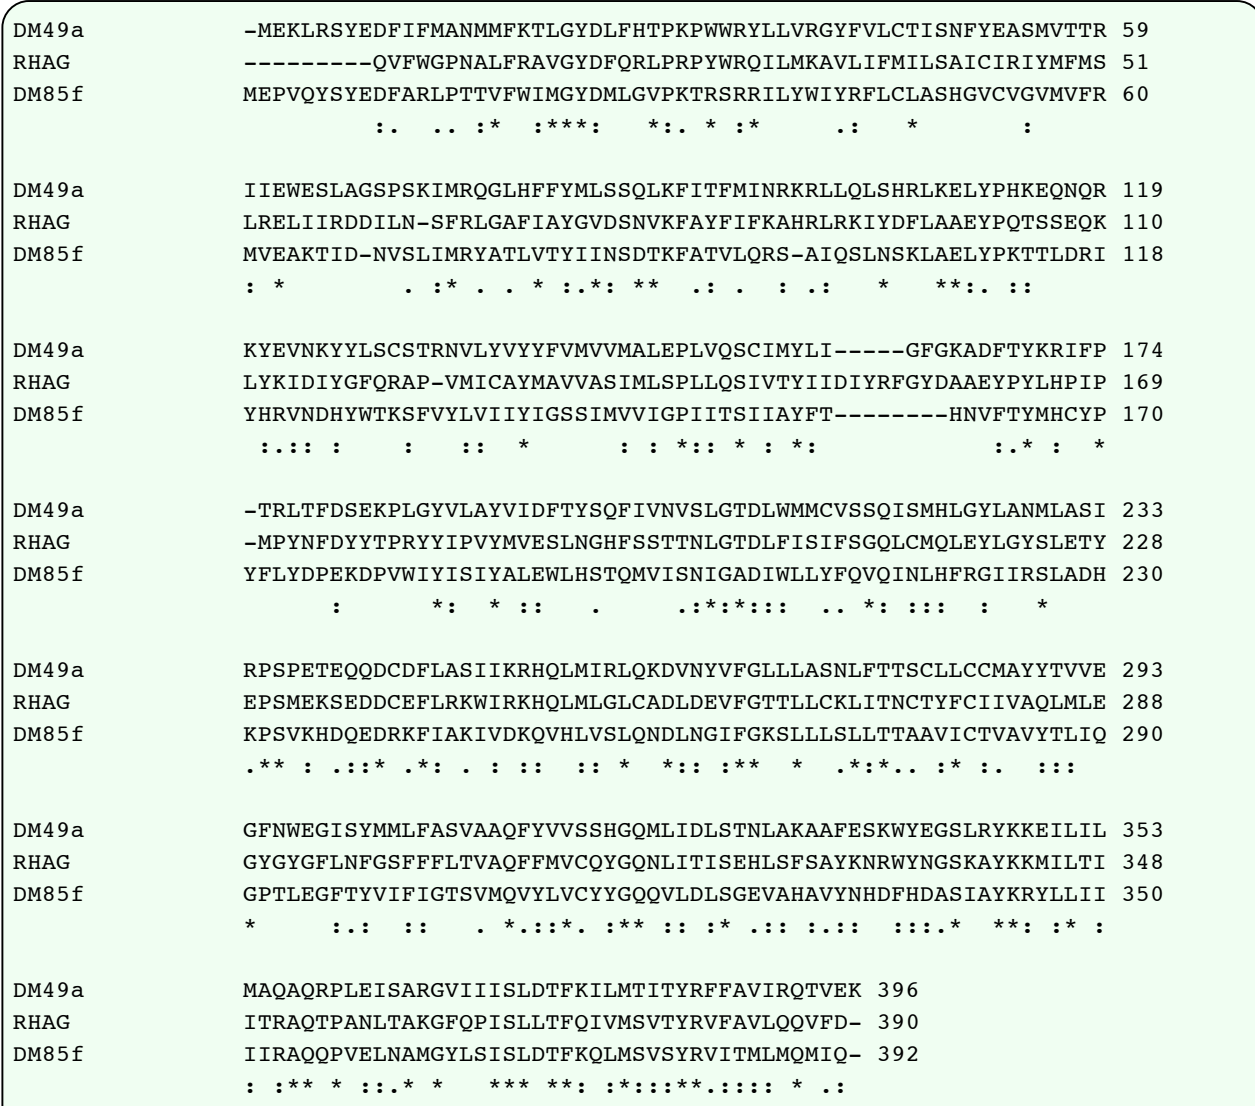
DM49a -MEKLRSYEDFIFMANMMFKTLGYDLFHTPKPWWRYLLVRGYFVLCTISNFYEASMVTTR 59
RHAG ---------QVFWGPNALFRAVGYDFQRLPRPYWRQILMKAVLIFMILSAICIRIYMFMS 51
DM85f MEPVQYSYEDFARLPTTVFWIMGYDMLGVPKTRSRRILYWIYRFLCLASHGVCVGVMVFR 60
:. .. :* :***: *:. * :* .: * :

DM49a IIEWESLAGSPSKIMRQGLHFFYMLSSQLKFITFMINRKRLLQLSHRLKELYPHKEQNQR 119
RHAG LRELIIRDDILN-SFRLGAFIAYGVDSNVKFAYFIFKAHRLRKIYDFLAAEYPQTSSEQK 110
DM85f MVEAKTID-NVSLIMRYATLVTYIINSDTKFATVLQRS-AIQSLNSKLAELYPKTTLDRI 118
: * . :* . . * :.*: ** .: . : .: * **:. ::

DM49a KYEVNKYYLSCSTRNVLYVYYFVMVVMALEPLVQSCIMYLI-----GFGKADFTYKRIFP 174
RHAG LYKIDIYGFQRAP-VMICAYMAVVASIMLSPLLQSIVTYIIDIYRFGYDAAEYPYLHPIP 169
DM85f YHRVNDHYWTKSFVYLVIIYIGSSIMVVIGPIITSIIAYFT--------HNVFTYMHCYP 170
:.:: : : :: * : : *:: * : *: :.* : *

DM49a -TRLTFDSEKPLGYVLAYVIDFTYSQFIVNVSLGTDLWMMCVSSQISMHLGYLANMLASI 233
RHAG -MPYNFDYYTPRYYIPVYMVESLNGHFSSTTNLGTDLFISIFSGQLCMQLEYLGYSLETY 228
DM85f YFLYDPEKDPVWIYISIYALEWLHSTQMVISNIGADIWLLYFQVQINLHFRGIIRSLADH 230
: *: * :: . .:*:*::: .. *: ::: : *

DM49a RPSPETEQQDCDFLASIIKRHQLMIRLQKDVNYVFGLLLASNLFTTSCLLCCMAYYTVVE 293
RHAG EPSMEKSEDDCEFLRKWIRKHQLMLGLCADLDEVFGTTLLCKLITNCTYFCIIVAQLMLE 288
DM85f KPSVKHDQEDRKFIAKIVDKQVHLVSLQNDLNGIFGKSLLLSLLTTAAVICTVAVYTLIQ 290
.** : .::* .*: . : :: :: * *:: :** * .*:*.. :* :. :::

DM49a GFNWEGISYMMLFASVAAQFYVVSSHGQMLIDLSTNLAKAAFESKWYEGSLRYKKEILIL 353
RHAG GYGYGFLNFGSFFFLTVAQFFMVCQYGQNLITISEHLSFSAYKNRWYNGSKAYKKMILTI 348
DM85f GPTLEGFTYVIFIGTSVMQVYLVCYYGQQVLDLSGEVAHAVYNHDFHDASIAYKRYLLII 350
* :.: :: . *.::*. :** :: :* .:: :.:: :::.* **: :* :

DM49a MAQAQRPLEISARGVIIISLDTFKILMTITYRFFAVIRQTVEK 396
RHAG ITRAQTPANLTAKGFQPISLLTFQIVMSVTYRVFAVLQQVFD- 390
DM85f IIRAQQPVELNAMGYLSISLDTFKQLMSVSYRVITMLMQMIQ- 392
: :** * ::.* * *** **: :*:::**.:::: * .: